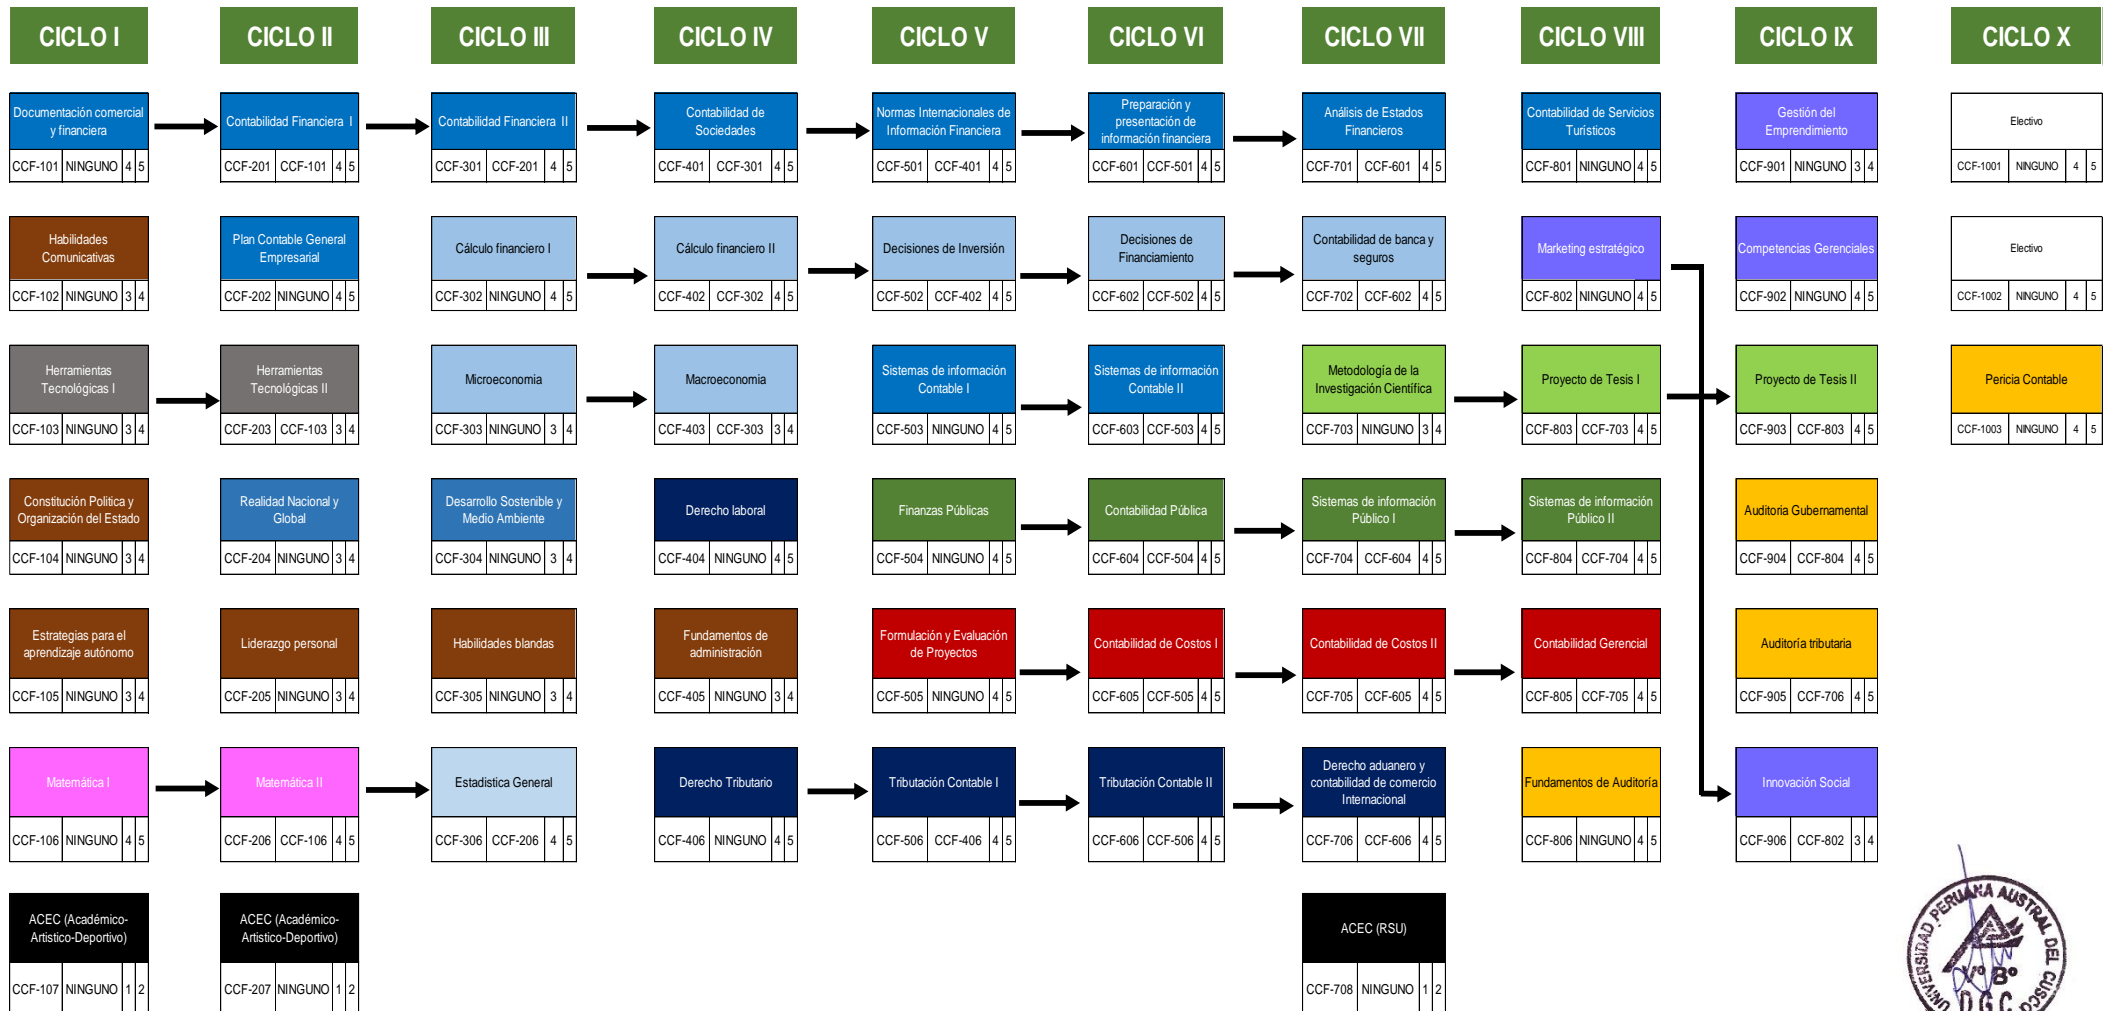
CICLO I

Documentación comercial y financiera
CCF-101 NINGUNO 4 5

Habilidades Comunicativas
CCF-102 NINGUNO 3 4

Herramientas Tecnológicas I
CCF-103 NINGUNO 3 4

Constitución Política y Organización del Estado
CCF-104 NINGUNO 3 4

Estrategias para el aprendizaje autónomo
CCF-105 NINGUNO 3 4

Matemática I
CCF-106 NINGUNO 4 5

ACEC (Académico-Artistico-Deportivo)
CCF-107 NINGUNO 1 2

CICLO II

Contabilidad Financiera I
CCF-201 CCF-101 4 5

Plan Contable General Empresarial
CCF-202 NINGUNO 4 5

Herramientas Tecnológicas II
CCF-203 CCF-103 3 4

Realidad Nacional y Global
CCF-204 NINGUNO 3 4

Liderazgo personal
CCF-205 NINGUNO 3 4

Matemática II
CCF-206 CCF-106 4 5

ACEC (Académico-Artistico-Deportivo)
CCF-207 NINGUNO 1 2

CICLO III

Contabilidad Financiera II
CCF-301 CCF-201 4 5

Cálculo financiero I
CCF-302 NINGUNO 4 5

Microeconomia
CCF-303 NINGUNO 3 4

Desarrollo Sostenible y Medio Ambiente
CCF-304 NINGUNO 3 4

Habilidades blandas
CCF-305 NINGUNO 3 4

Estadistica General
CCF-306 CCF-206 4 5

CICLO IV

Contabilidad de Sociedades
CCF-401 CCF-301 4 5

Cálculo financiero II
CCF-402 CCF-302 4 5

Macroeconomia
CCF-403 CCF-303 3 4

Derecho laboral
CCF-404 NINGUNO 4 5

Fundamentos de administración
CCF-405 NINGUNO 3 4

Derecho Tributario
CCF-406 NINGUNO 4 5

CICLO V

Normas Internacionales de Información Financiera
CCF-501 CCF-401 4 5

Decisiones de Inversión
CCF-502 CCF-402 4 5

Sistemas de información Contable I
CCF-503 NINGUNO 4 5

Finanzas Públicas
CCF-504 NINGUNO 4 5

Formulación y Evaluación de Proyectos
CCF-505 NINGUNO 4 5

Tributación Contable I
CCF-506 CCF-406 4 5

CICLO VI

Preparación y presentación de información financiera
CCF-601 CCF-501 4 5

Decisiones de Financiamiento
CCF-602 CCF-502 4 5

Sistemas de información Contable II
CCF-603 CCF-503 4 5

Contabilidad Pública
CCF-604 CCF-504 4 5

Contabilidad de Costos I
CCF-605 CCF-505 4 5

Tributación Contable II
CCF-606 CCF-506 4 5

CICLO VII

Análisis de Estados Financieros
CCF-701 CCF-601 4 5

Contabilidad de banca y seguros
CCF-702 CCF-602 4 5

Metodología de la Investigación Científica
CCF-703 NINGUNO 3 4

Sistemas de información Público I
CCF-704 CCF-604 4 5

Contabilidad de Costos II
CCF-705 CCF-605 4 5

Derecho aduanero y contabilidad de comercio Internacional
CCF-706 CCF-606 4 5

ACEC (RSU)
CCF-708 NINGUNO 1 2

CICLO VIII

Contabilidad de Servicios Turísticos
CCF-801 NINGUNO 4 5

Marketing estratégico
CCF-802 NINGUNO 4 5

Proyecto de Tesis I
CCF-803 CCF-703 4 5

Sistemas de información Público II
CCF-804 CCF-704 4 5

Contabilidad Gerencial
CCF-805 CCF-705 4 5

Fundamentos de Auditoría
CCF-806 NINGUNO 4 5

CICLO IX

Gestión del Emprendimiento
CCF-901 NINGUNO 3 4

Competencias Gerenciales
CCF-902 NINGUNO 4 5

Proyecto de Tesis II
CCF-903 CCF-803 4 5

Auditoría Gubernamental
CCF-904 CCF-804 4 5

Auditoría tributaria
CCF-905 CCF-706 4 5

Innovación Social
CCF-906 CCF-802 3 4

CICLO X

Electivo
CCF-1001 NINGUNO 4 5

Electivo
CCF-1002 NINGUNO 4 5

Pericia Contable
CCF-1003 NINGUNO 4 5

UNIVERSIDAD PERUANA AUSTRAL DEL CUSCO
V°B°
DGC